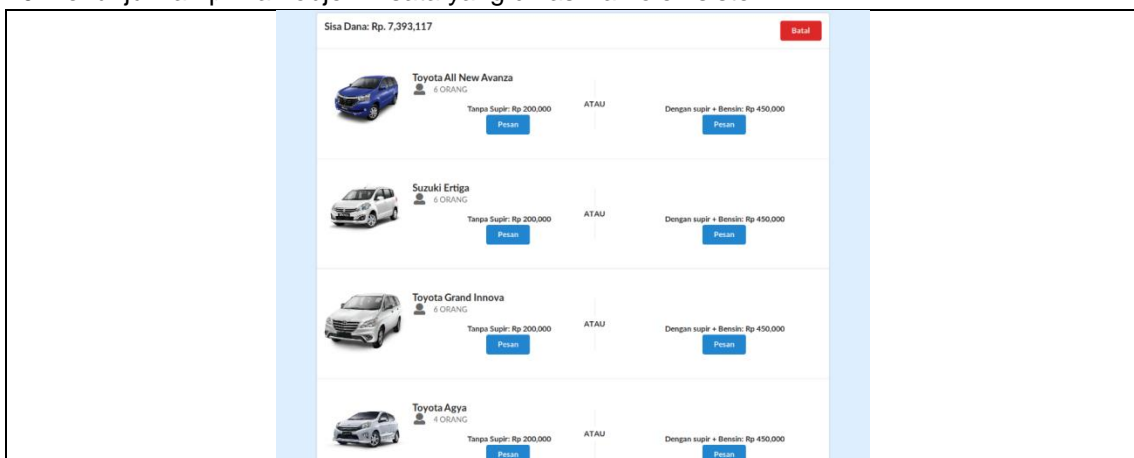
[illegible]

Sisa Dana: Rp. 7,393,117

Batal

Toyota All New Avanza
6 ORANG
Tanpa Supir: Rp 200,000
Pesan
ATAU
Dengan supir + Bensin: Rp 450,000
Pesan

Suzuki Ertiga
6 ORANG
Tanpa Supir: Rp 200,000
Pesan
ATAU
Dengan supir + Bensin: Rp 450,000
Pesan

Toyota Grand Innova
6 ORANG
Tanpa Supir: Rp 200,000
Pesan
ATAU
Dengan supir + Bensin: Rp 450,000
Pesan

Toyota Agya
4 ORANG
Tanpa Supir: Rp 200,000
Pesan
ATAU
Dengan supir + Bensin: Rp 450,000
Pesan